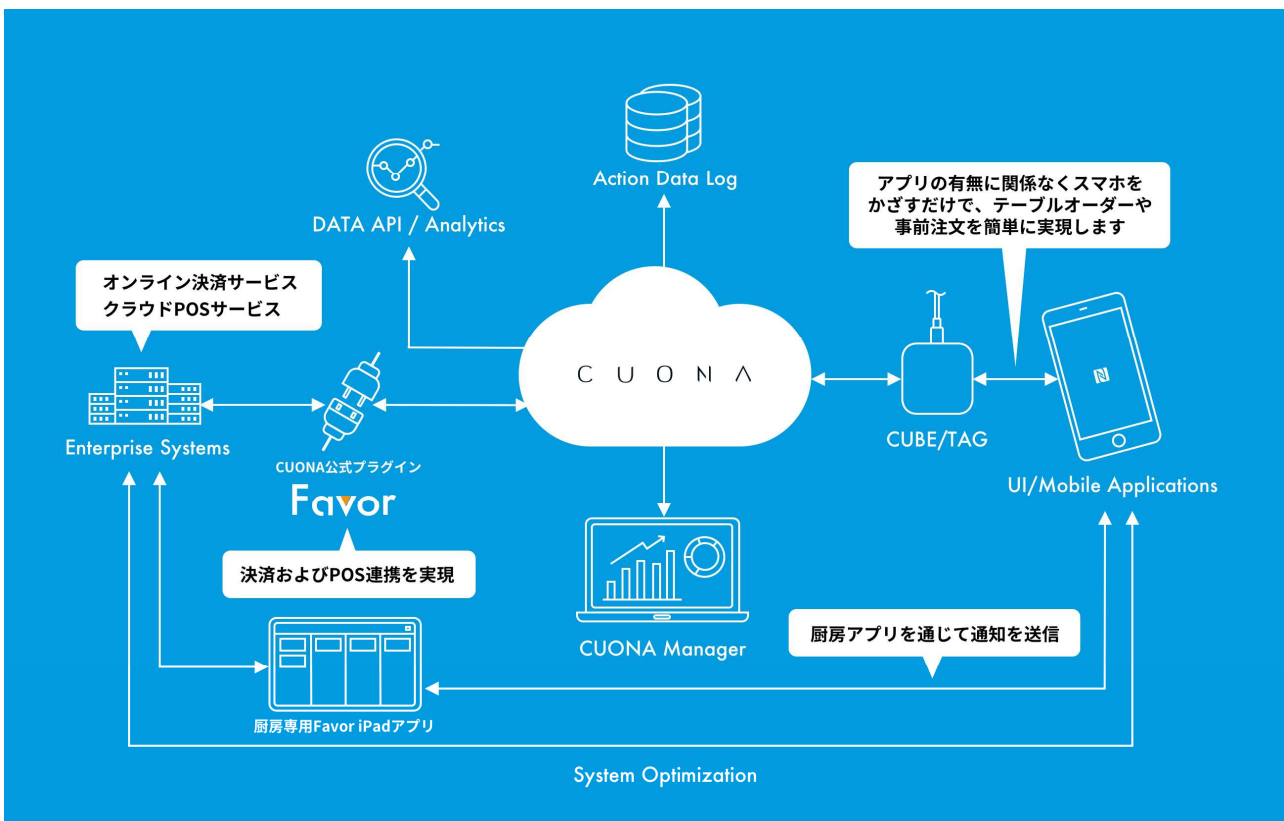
Action Data Log

DATA API / Analytics

アプリの有無に関係なくスマホをかざすだけで、テーブルオーダーや事前注文を簡単に実現します

オンライン決済サービス
クラウドPOSサービス

CUONA

Enterprise Systems

CUONA公式プラグイン
Favor

CUBE/TAG

UI/Mobile Applications

決済およびPOS連携を実現

CUONA Manager

厨房アプリを通じて通知を送信

厨房専用Favor iPadアプリ

System Optimization